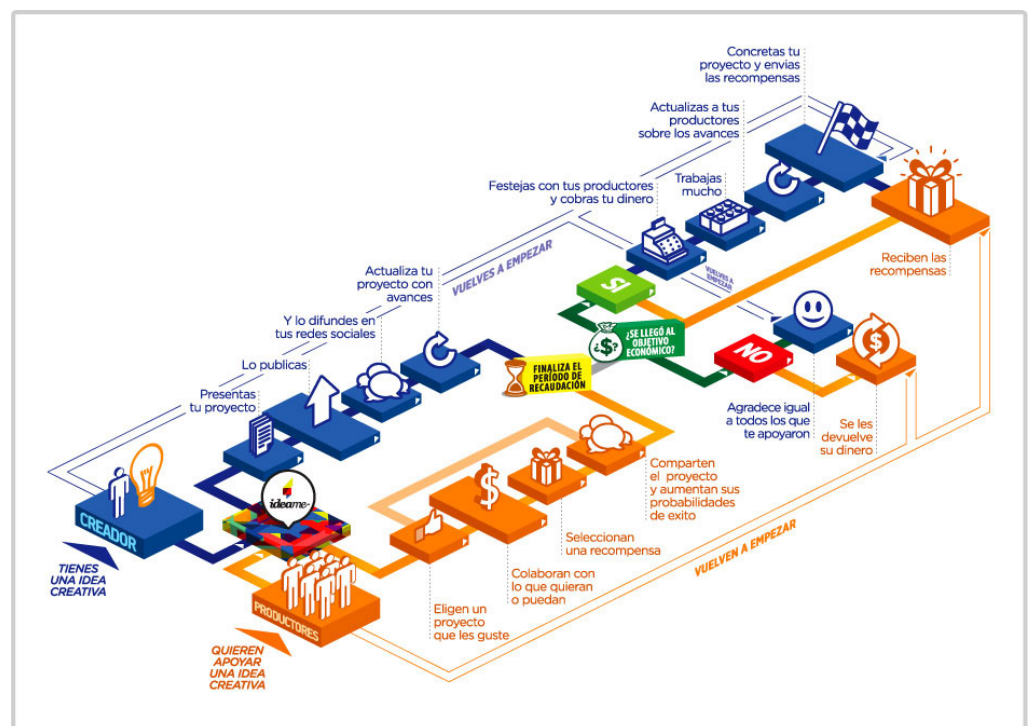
Concretas tu proyecto y envías las recompensas

Actualizas a tus productores sobre los avances

Trabajas mucho

Festejas con tus productores y cobras tu dinero

VUELVES A EMPEZAR

Actualiza tu proyecto con avances

Y lo difundes en tus redes sociales

Lo publicas

Presentas tu proyecto

VUELVES A EMPEZAR

SI

¿SE LLEGÓ AL OBJETIVO ECONÓMICO?

FINALIZA EL PERÍODO DE RECAUDACIÓN

NO

Reciben las recompensas

Agradece igual a todos los que te apoyaron

Se les devuelve su dinero

CREADOR

TIENES UNA IDEA CREATIVA

ideame

Comparten el proyecto y aumentan sus probabilidades de exito

Seleccionan una recompensa

Colaboran con lo que quieran o puedan

Eligen un proyecto que les guste

VUELVEN A EMPEZAR

PRODUCTORES

QUIEREN APOYAR UNA IDEA CREATIVA